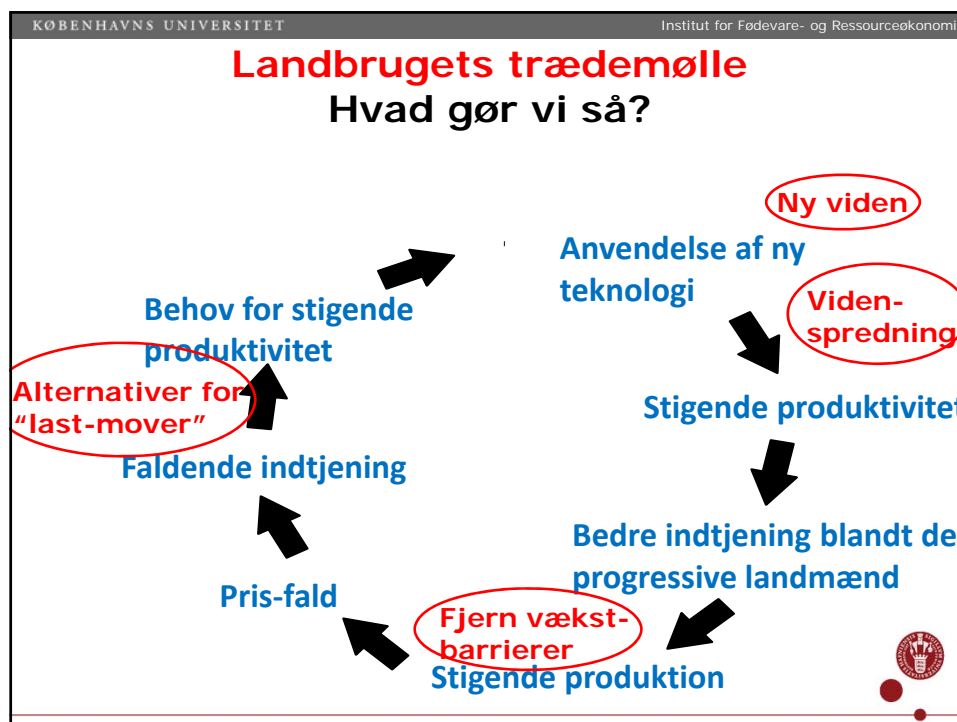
KØBENHAVNS UNIVERSITET

Institut for Fødevare- og Ressourceøkonomi

Landbrugets trædemølle
Hvad gør vi så?

Ny viden

Anvendelse af ny teknologi

Viden-spredning

Behov for stigende produktivitet

Alternativer for "last-mover"

Stigende produktivitet

Faldende indtjening

Bedre indtjening blandt de progressive landmænd

Pris-fald

Fjern vækst-barrierer

Stigende produktion